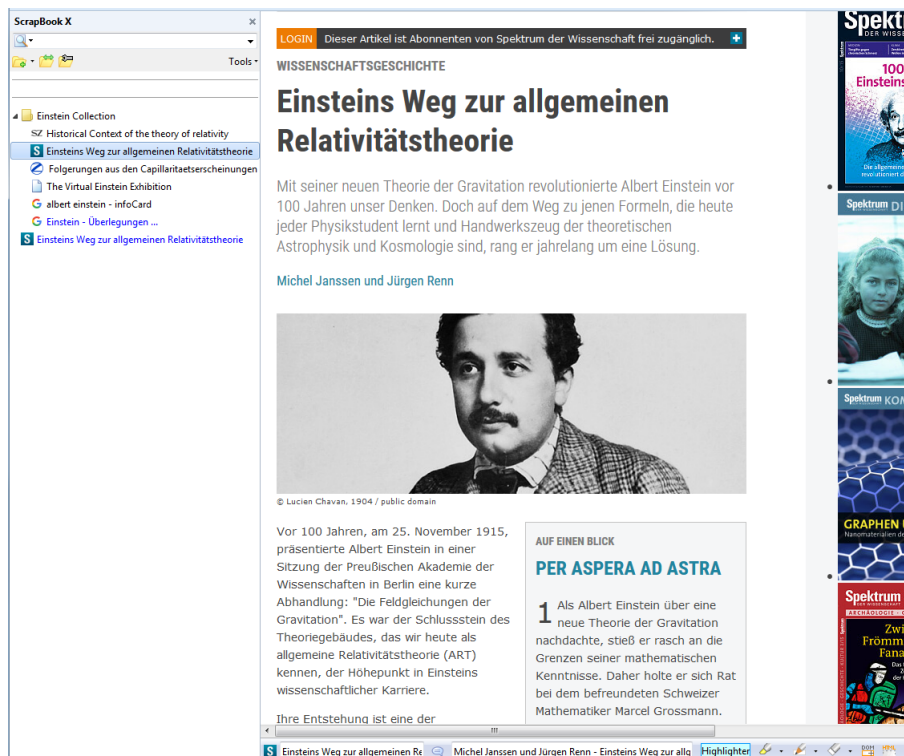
ScrapBook X
Tools
Einstein Collection
Historical Context of the theory of relativity
Einsteins Weg zur allgemeinen Relativitätstheorie
Folgerungen aus den Capillaritaetserscheinungen
The Virtual Einstein Exhibition
albert einstein - infoCard
Einstein - Überlegungen ...
Einsteins Weg zur allgemeinen Relativitätstheorie

LOGIN Dieser Artikel ist Abonnenten von Spektrum der Wissenschaft frei zugänglich.

WISSENSCHAFTSGESCHICHTE

Einsteins Weg zur allgemeinen Relativitätstheorie

Mit seiner neuen Theorie der Gravitation revolutionierte Albert Einstein vor 100 Jahren unser Denken. Doch auf dem Weg zu jenen Formeln, die heute jeder Physikstudent lernt und Handwerkszeug der theoretischen Astrophysik und Kosmologie sind, rang er jahrelang um eine Lösung.

Michel Janssen und Jürgen Renn

© Lucien Chavan, 1904 / public domain

Vor 100 Jahren, am 25. November 1915, präsentierte Albert Einstein in einer Sitzung der Preußischen Akademie der Wissenschaften in Berlin eine kurze Abhandlung: "Die Feldgleichungen der Gravitation". Es war der Schlussstein des Theoriegebäudes, das wir heute als allgemeine Relativitätstheorie (ART) kennen, der Höhepunkt in Einsteins wissenschaftlicher Karriere.

Ihre Entstehung ist eine der

AUF EINEN BLICK

PER ASPERA AD ASTRA

1 Als Albert Einstein über eine neue Theorie der Gravitation nachdachte, stieß er rasch an die Grenzen seiner mathematischen Kenntnisse. Daher holte er sich Rat bei dem befreundeten Schweizer Mathematiker Marcel Grossmann.

Spekt
DER WISSE
100
Einsteins
Spektrum DI
Spektrum KOM
GRAPHEN
Spektrum
Zwi
Frömm
Fana

Einsteins Weg zur allgemeinen Re
Michel Janssen und Jürgen Renn - Einsteins Weg zur allg
Highlighter